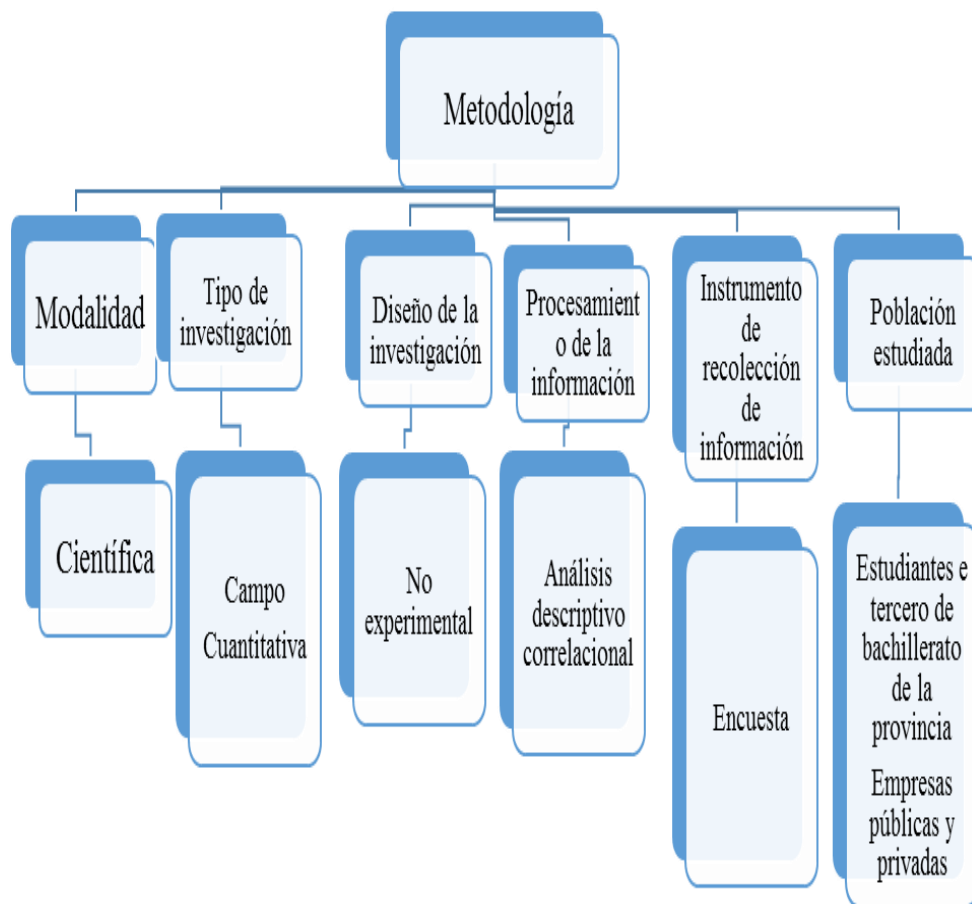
Metodología

Modalidad

Científica

Tipo de investigación

Campo Cuantitativa

Diseño de la investigación

No experimental

Procesamiento de la información

Análisis descriptivo correlacional

Instrumento de recolección de información

Encuesta

Población estudiada

Estudiantes e tercero de bachillerato de la provincia

Empresas públicas y privadas